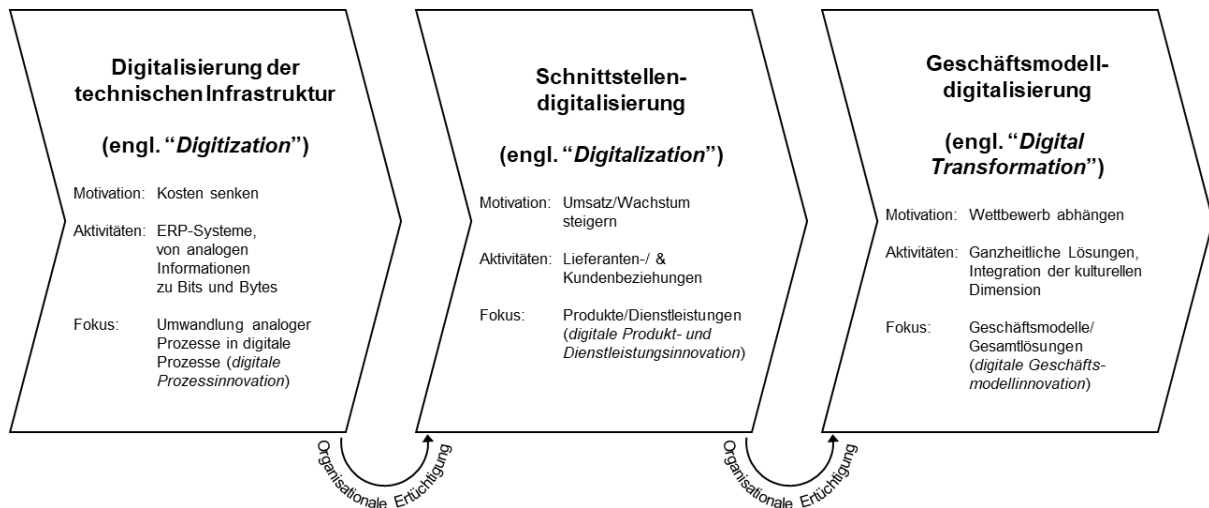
Digitalisierung der technischen Infrastruktur

(engl. "*Digitization*")

Motivation: Kosten senken

Aktivitäten: ERP-Systeme, von analogen Informationen zu Bits und Bytes

Fokus: Umwandlung analoger Prozesse in digitale Prozesse (*digitale Prozessinnovation*)

Schnittstellen-digitalisierung

(engl. "*Digitalization*")

Motivation: Umsatz/Wachstum steigern

Aktivitäten: Lieferanten-/ & Kundenbeziehungen

Fokus: Produkte/Dienstleistungen (*digitale Produkt- und Dienstleistungsinnovation*)

Geschäftsmodell-digitalisierung

(engl. "*Digital Transformation*")

Motivation: Wettbewerb abhängen

Aktivitäten: Ganzheitliche Lösungen, Integration der kulturellen Dimension

Fokus: Geschäftsmodelle/ Gesamtlösungen (*digitale Geschäftsmodellinnovation*)

Organisationale Ertüchtigung

Organisationale Ertüchtigung